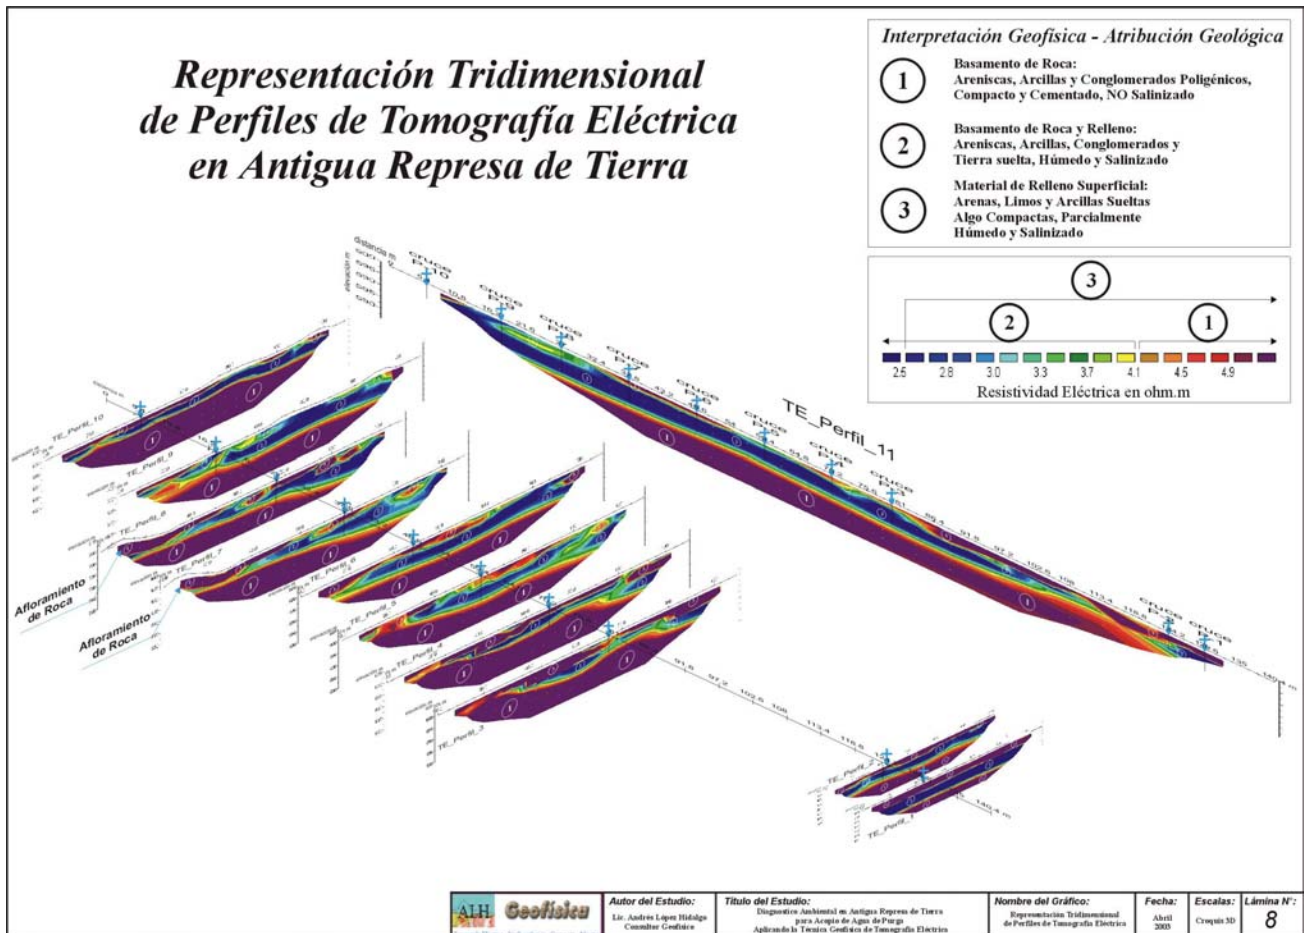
Representación Tridimensional de Perfiles de Tomografía Eléctrica en Antigua Represa de Tierra

Interpretación Geofísica - Atribución Geológica

1 Basamento de Roca: Areniscas, Arcillas y Conglomerados Poligénicos, Compacto y Cementado, NO Salinizado

2 Basamento de Roca y Relleno: Areniscas, Arcillas, Conglomerados y Tierra suelta, Húmedo y Salinizado

3 Material de Relleno Superficial: Arenas, Limos y Arcillas Sueltas Algo Compactas, Parcialmente Húmedo y Salinizado

3
2
1

2.5 2.8 3.0 3.3 3.7 4.1 4.5 4.9

Resistividad Eléctrica en ohm.m

TE_Perfil_11

TE_Perfil_10
TE_Perfil_9
TE_Perfil_8
TE_Perfil_7
TE_Perfil_6
TE_Perfil_5
TE_Perfil_4
TE_Perfil_3
TE_Perfil_2
TE_Perfil_1

cruce P10
cruce P9
cruce P8
cruce P7
cruce P6
cruce P5
cruce P4
cruce P3
cruce P2
cruce P1

distancia m
elevación m

Afloramiento de Roca
Afloramiento de Roca

91.8 97.2 102.6 108 113.4 118.8

ALH Geofísica

Autor del Estudio:
Lic. Andrés López Hidalgo
Consultor Geofísico

Título del Estudio:
Diagnostico Ambiental en Antigua Represa de Tierra para Acopio de Agua de Purga
Aplicando la Técnica Geofísica de Tomografía Eléctrica

Nombre del Gráfico:
Representación Tridimensional de Perfiles de Tomografía Eléctrica

Fecha:
Abril 2003

Escalas:
Croquis 3D

Lámina N°:
8